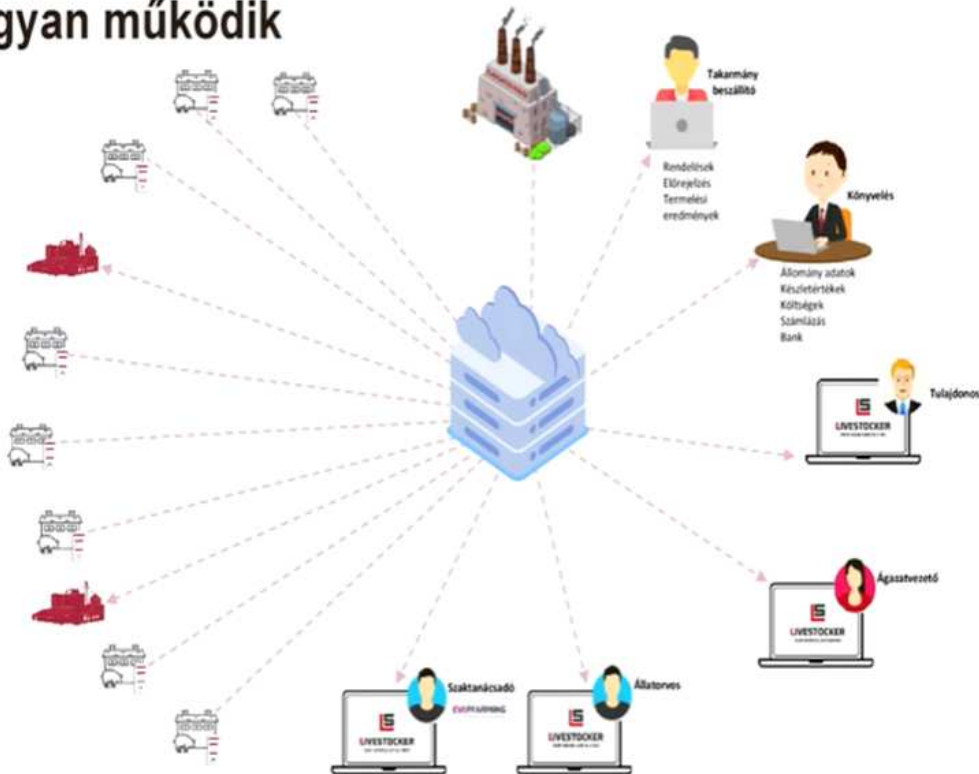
gyan működik

Takarmány beszállító

Rendelések
Előrejelzés
Termelési eredmények

Könyvelés

Állomány adatok
Készletértékek
Költségek
Számlázás
Bank

Tulajdonos

LIVESTOCKER

Ágazatvezető

LIVESTOCKER

Szaktanácsadó

EVOPFARMING

LIVESTOCKER

Állatorvos

LIVESTOCKER